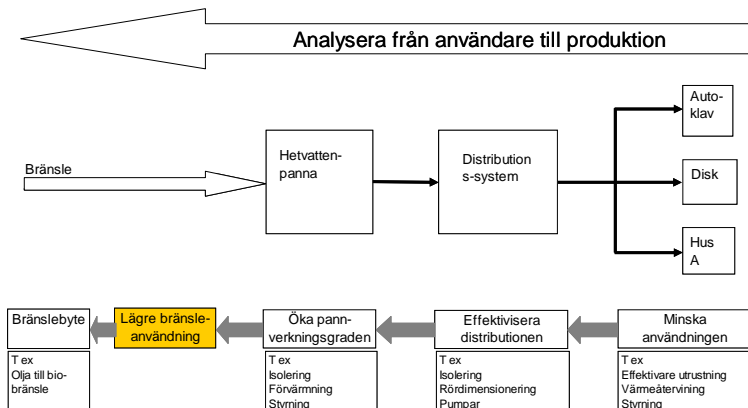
Analysera från användare till produktion

Bränsle

Hetvattenpanna

Distribution s-system

Autoklav

Disk

Hus A

Bränslebyte

Lägre bränsleanvändning

Öka pannverkningsgraden

Effektivisera distributionen

Minska användningen

T ex
Olja till biobränsle

T ex
Isolering
Förvärmning
Styrning

T ex
Isolering
Rördimensionering
Pumpar

T ex
Effektivare utrustning
Värmeåtervining
Styrning